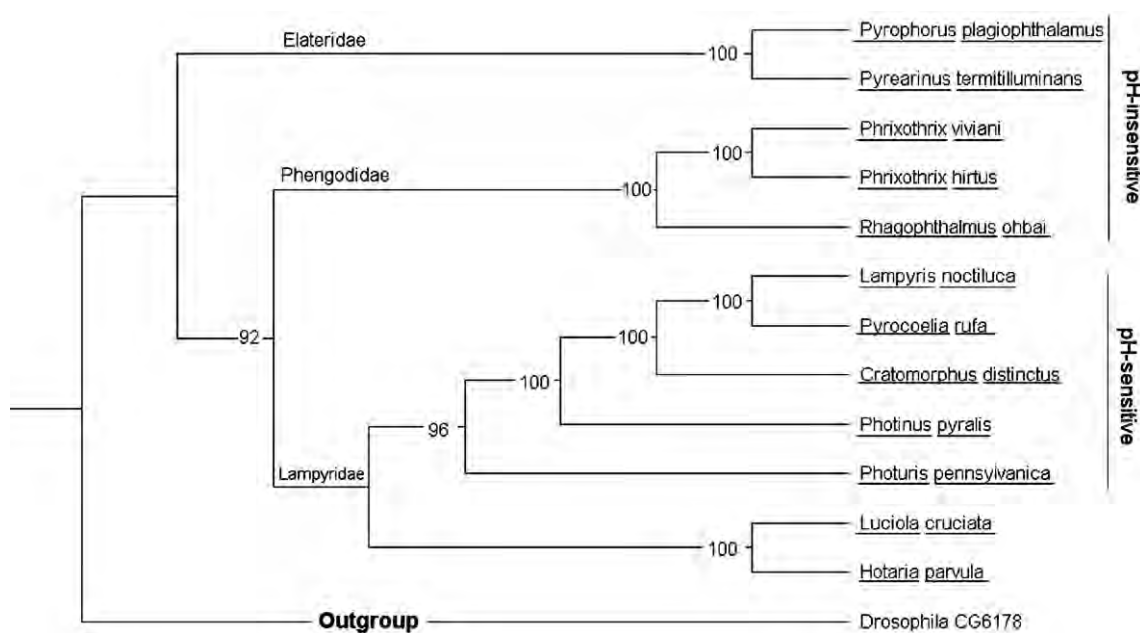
Elateridae
100
Pyrophorus plagiophthalamus
Pyrearinus termitilluminans
pH-insensitive
100
Phrixothrix viviani
Phengodidae
100
Phrixothrix hirtus
Rhagophthalmus ohbai
100
Lampyris noctiluca
100
Pyrocoelia rufa
92
100
Cratomorphus distinctus
pH-sensitive
96
Photinus pyralis
Lampyridae
Photuris pennsylvanica
100
Luciola cruciata
Hotaria parvula
Outgroup
Drosophila CG6178